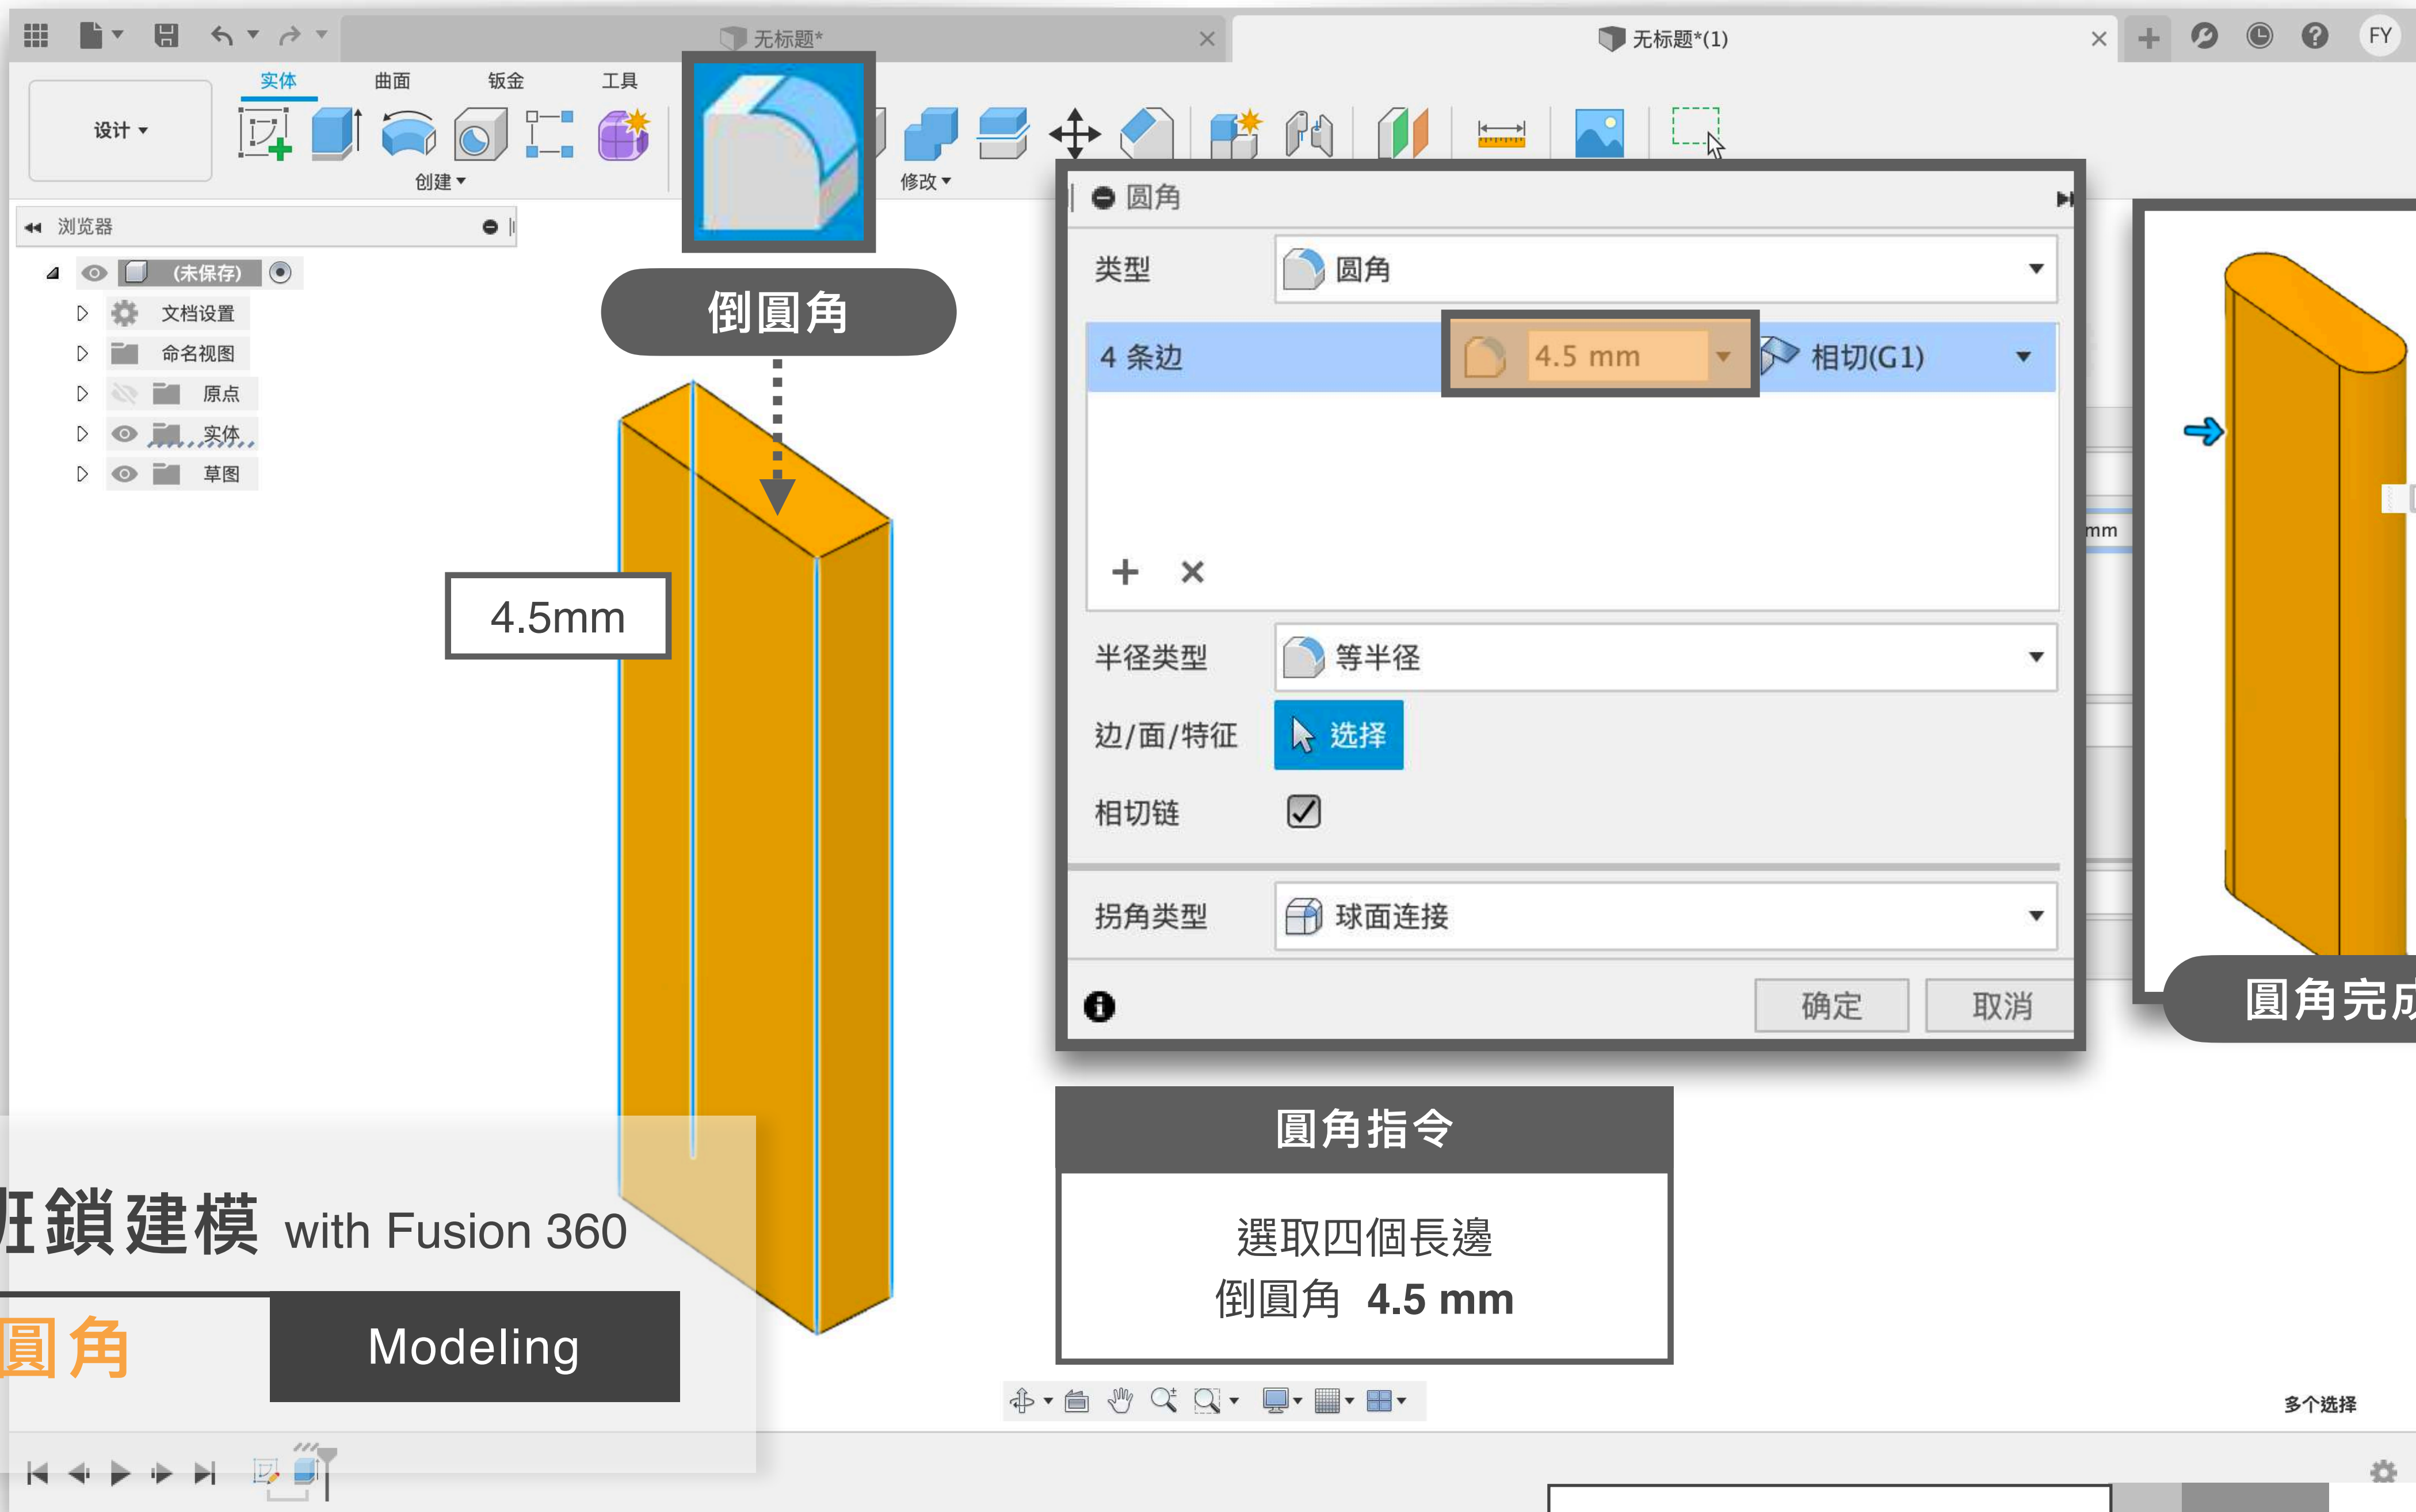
无标题*

无标题*(1)

FY

实体 曲面 钣金 工具

设计

创建

修改

浏览器

(未保存)

文档设置

命名视图

原点

实体

草图

倒圓角

4.5mm

圆角

类型 圆角

4 条边 4.5 mm 相切(G1)

+ ×

半径类型 等半径

边/面/特征 选择

相切链

拐角类型 球面连接

确定 取消

mm

圓角完

圓角指令

選取四個長邊
倒圓角 4.5 mm

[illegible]鎖建模 with Fusion 360

圓角

Modeling

多个选择